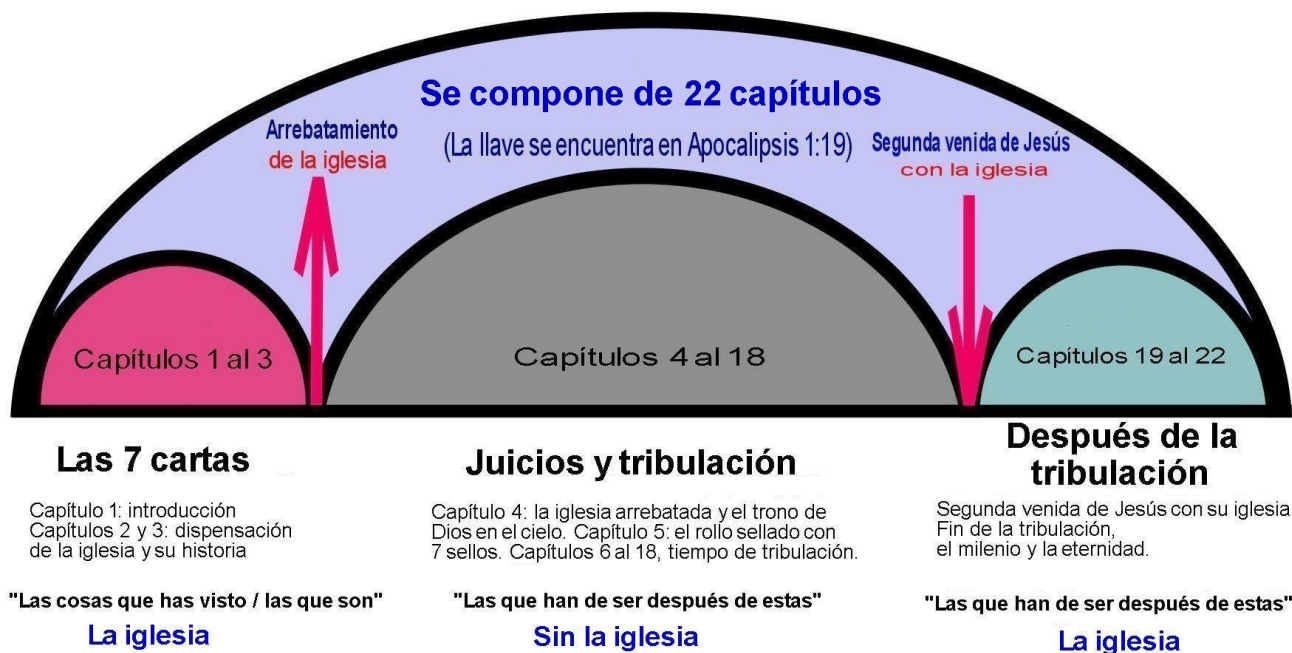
Se compone de 22 capítulos

(La llave se encuentra en Apocalipsis 1:19)

Arrebatamiento de la iglesia

Segunda venida de Jesús con la iglesia

Capítulos 1 al 3

Capítulos 4 al 18

Capítulos 19 al 22

Las 7 cartas

Capítulo 1: introducción
Capítulos 2 y 3: dispensación de la iglesia y su historia

"Las cosas que has visto / las que son"

La iglesia

Juicios y tribulación

Capítulo 4: la iglesia arrebatada y el trono de Dios en el cielo. Capítulo 5: el rollo sellado con 7 sellos. Capítulos 6 al 18, tiempo de tribulación.

"Las que han de ser después de estas"

Sin la iglesia

Después de la tribulación

Segunda venida de Jesús con su iglesia
Fin de la tribulación,
el milenio y la eternidad.

"Las que han de ser después de estas"

La iglesia